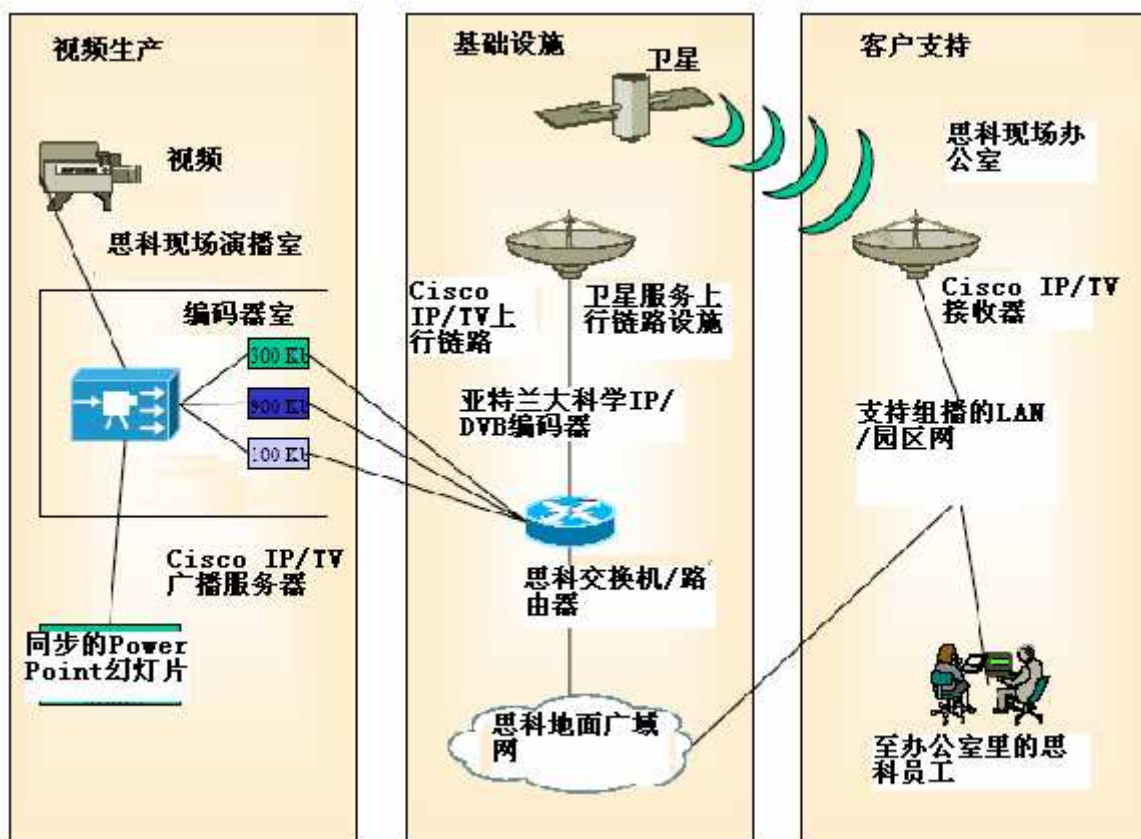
视频生产

视频

思科现场演播室

编码器室

300 Kb

900 Kb

100 Kb

Cisco IP/TV 广播服务器

同步的Power Point幻灯片

基础设施

卫星

Cisco IP/TV上行链路

卫星服务上行链路设施

亚特兰大科学IP/DVB编码器

思科交换机/路由器

思科地面广域网

客户支持

思科现场办公室

Cisco IP/TV 接收器

支持组播的LAN /园区网

至办公室里的思科员工